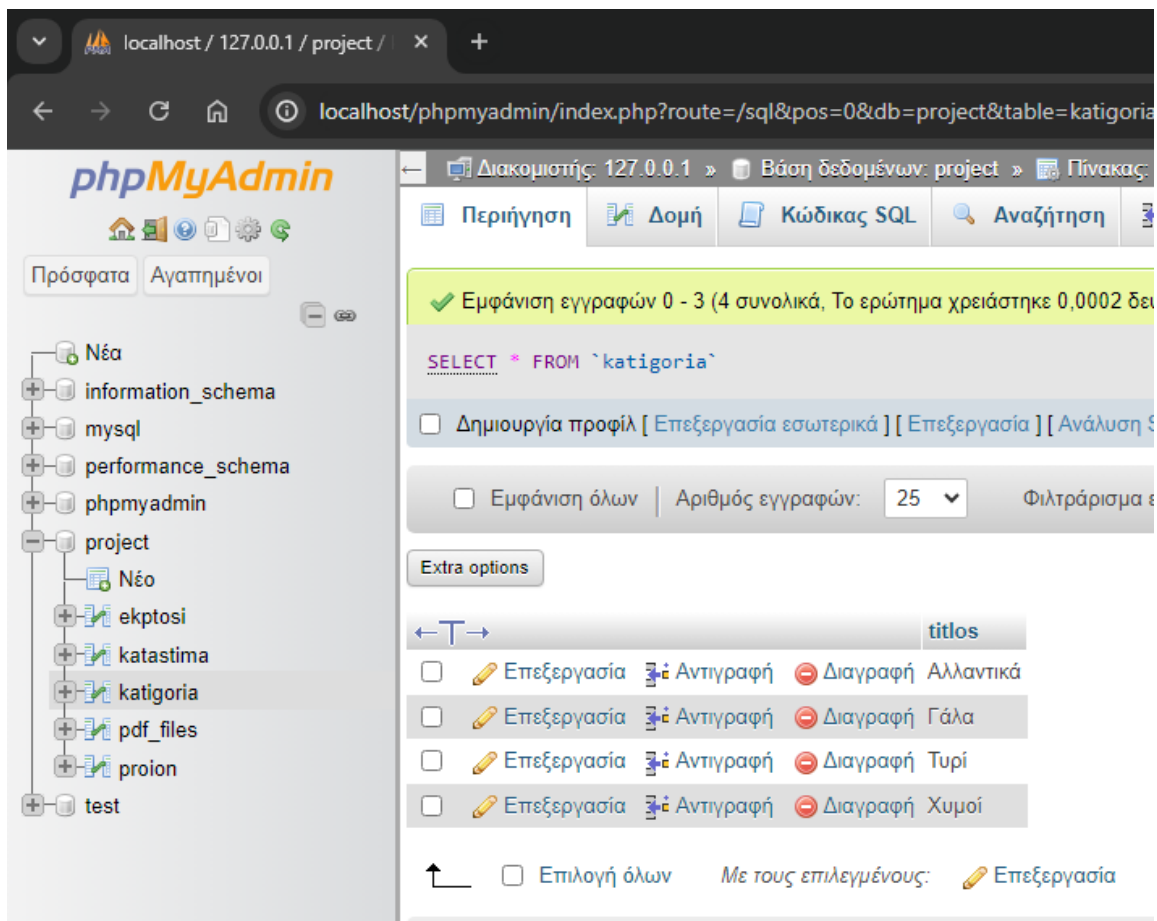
localhost / 127.0.0.1 / project /

localhost/phpmyadmin/index.php?route=/sql&pos=0&db=project&table=katigoria

phpMyAdmin

Πρόσφατα Αγαπημένοι

Νέα
information_schema
mysql
performance_schema
phpmyadmin
project
Νέο
ekptosi
katastima
katigoria
pdf_files
proion
test

Διακομιστής: 127.0.0.1 » Βάση δεδομένων: project » Πίνακας:

Περιήγηση Δομή Κώδικας SQL Αναζήτηση

Εμφάνιση εγγραφών 0 - 3 (4 συνολικά, Το ερώτημα χρειάστηκε 0,0002 δε

SELECT * FROM `katigoria`

Δημιουργία προφίλ [ Επεξεργασία εσωτερικά ] [ Επεξεργασία ] [ Ανάλυση S

Εμφάνιση όλων | Αριθμός εγγραφών: 25 Φιλτράρισμα ε

Extra options

| ←T→ | | | titlos |
|---|---|---|---|
| Επεξεργασία | Αντιγραφή | Διαγραφή | Αλλαντικά |
| Επεξεργασία | Αντιγραφή | Διαγραφή | Γάλα |
| Επεξεργασία | Αντιγραφή | Διαγραφή | Τυρί |
| Επεξεργασία | Αντιγραφή | Διαγραφή | Χυμοί |

Επιλογή όλων Με τους επιλεγμένους: Επεξεργασία